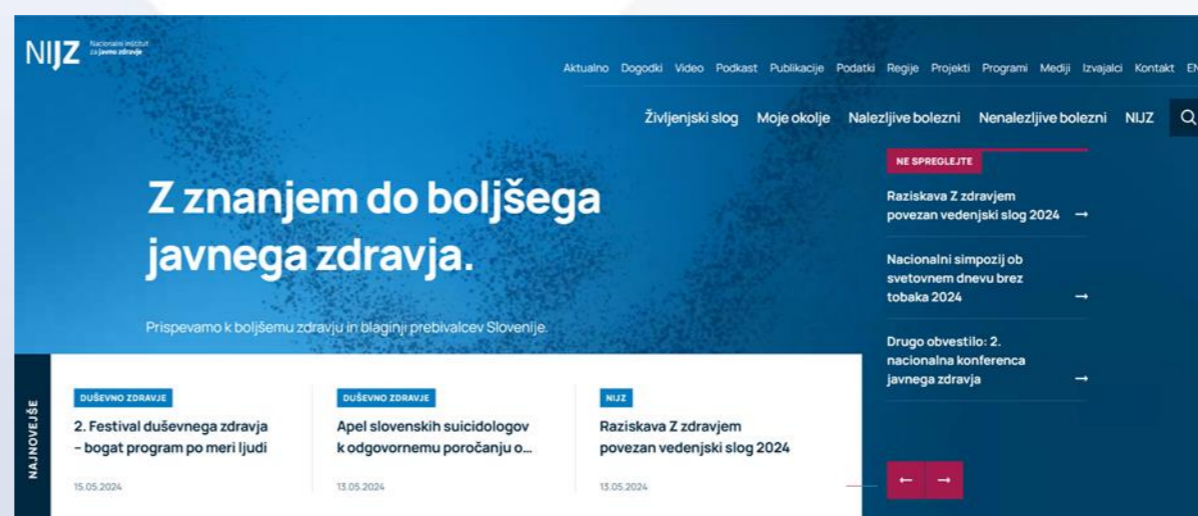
NIJZ Nacionalni inštitut za javno zdravje

Aktualno Dogodki Video Podkast Publikacije Podatki Regije Projekti Programi Mediji Izvajalci Kontakt EN

Življenjski slog Moje okolje Nalezljive bolezni Nenalezljive bolezni NIJZ

Z znanjem do boljšega javnega zdravja.

Prispevamo k boljšemu zdravju in blaginji prebivalcev Slovenije.

NE SPREGLEJTE

Raziskava Z zdravjem povezan vedenjski slog 2024 →

Nacionalni simpozij ob svetovnem dnevu brez tobaka 2024 →

Drugo obvestilo: 2. nacionalna konferenca javnega zdravja →

NAJNOVEJŠE

DUŠEVNO ZDRAVJE
2. Festival duševnega zdravja – bogat program po meri ljudi
15.05.2024

DUŠEVNO ZDRAVJE
Apel slovenskih suicidologov k odgovornemu poročanju o...
13.05.2024

NIJZ
Raziskava Z zdravjem povezan vedenjski slog 2024
13.05.2024

← →